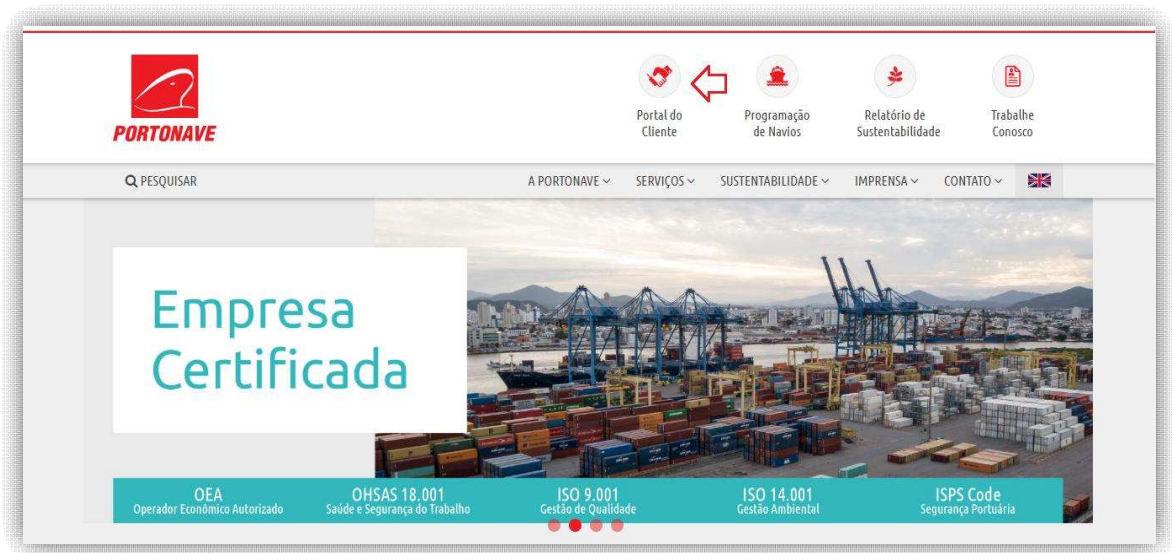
PORTONAVE

Portal do Cliente

Programação de Navios

Relatório de Sustentabilidade

Trabalhe Conosco

PESQUISAR

A PORTONAVE

SERVIÇOS

SUSTENTABILIDADE

IMPRENSA

CONTATO

Empresa Certificada

OEA
Operador Econômico Autorizado

OHSAS 18.001
Saúde e Segurança do Trabalho

ISO 9.001
Gestão de Qualidade

ISO 14.001
Gestão Ambiental

ISPS Code
Segurança Portuária